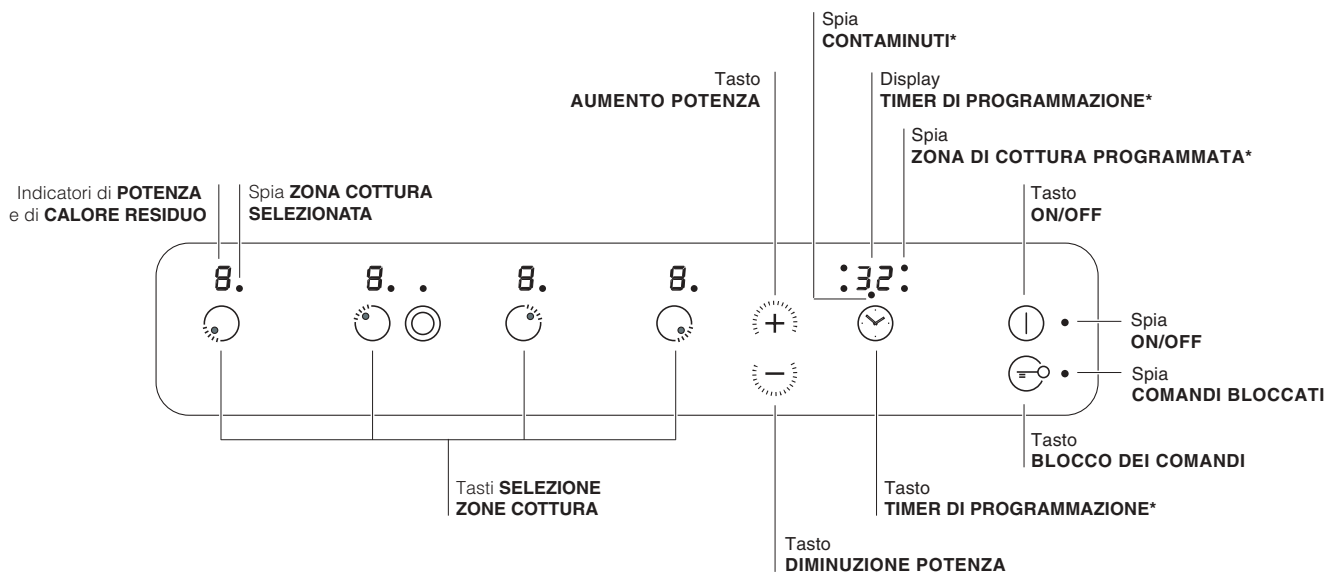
Spia
**CONTAMINUTI***

Tasto
**AUMENTO POTENZA**

Display
**TIMER DI PROGRAMMAZIONE***

Spia
**ZONA DI COTTURA PROGRAMMATA***

Indicatori di **POTENZA** e di **CALORE RESIDUO**

Spia **ZONA COTTURA SELEZIONATA**

Tasto
**ON/OFF**

8. 8. . 8. 8. :32:

Spia
**ON/OFF**

Spia
**COMANDI BLOCCATI**

Tasto
**BLOCCO DEI COMANDI**

Tasti **SELEZIONE ZONE COTTURA**

Tasto
**TIMER DI PROGRAMMAZIONE***

Tasto
**DIMINUZIONE POTENZA**